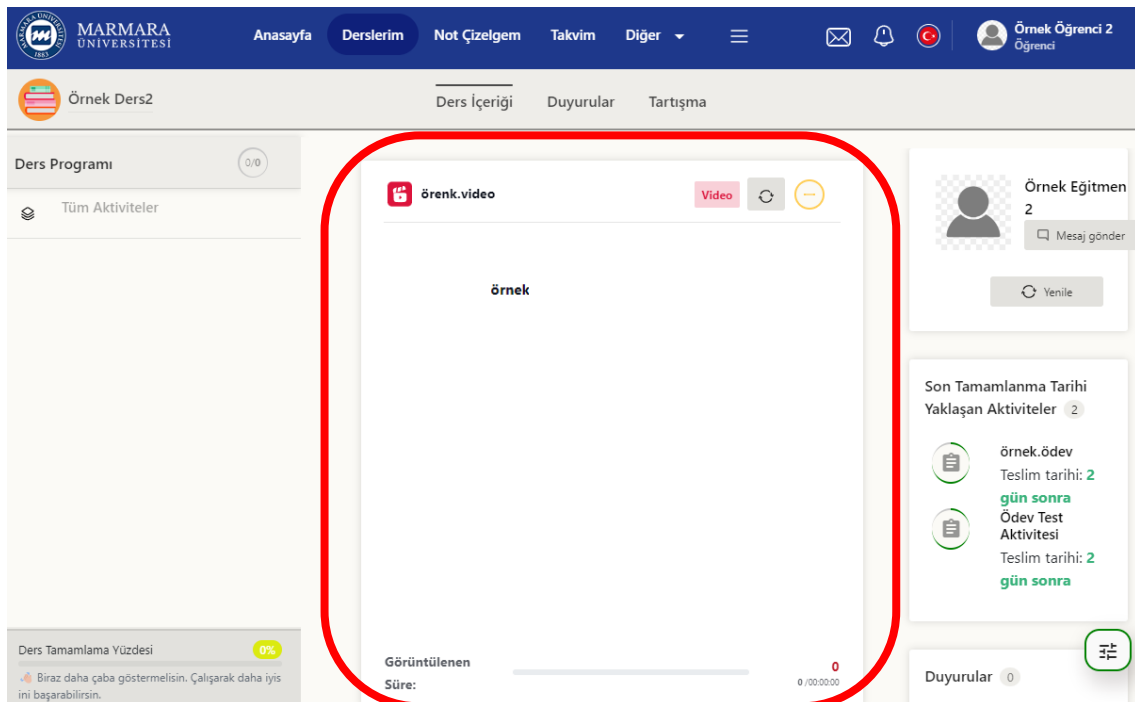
MARMARA ÜNİVERSİTESİ

Anasayfa Derslerim Not Çizelgem Takvim Diğer

Örnek Öğrenci 2
Öğrenci

Örnek Ders2

Ders İçeriği Duyurular Tartışma

Ders Programı 0/0

Tüm Aktiviteler

örenk.video Video

örnek

Görüntülenen Süre: 0
0 /00:00:00

Ders Tamamlama Yüzdesi 0%
Biraz daha çaba göstermelisin. Çalışarak daha iyisini başarabilirsin.

Örnek Eğitmen 2
Mesaj gönder
Yenile

Son Tamamlanma Tarihi Yaklaşan Aktiviteler 2

örnek.ödev
Teslim tarihi: 2 gün sonra

Ödev Test Aktivitesi
Teslim tarihi: 2 gün sonra

Duyurular 0